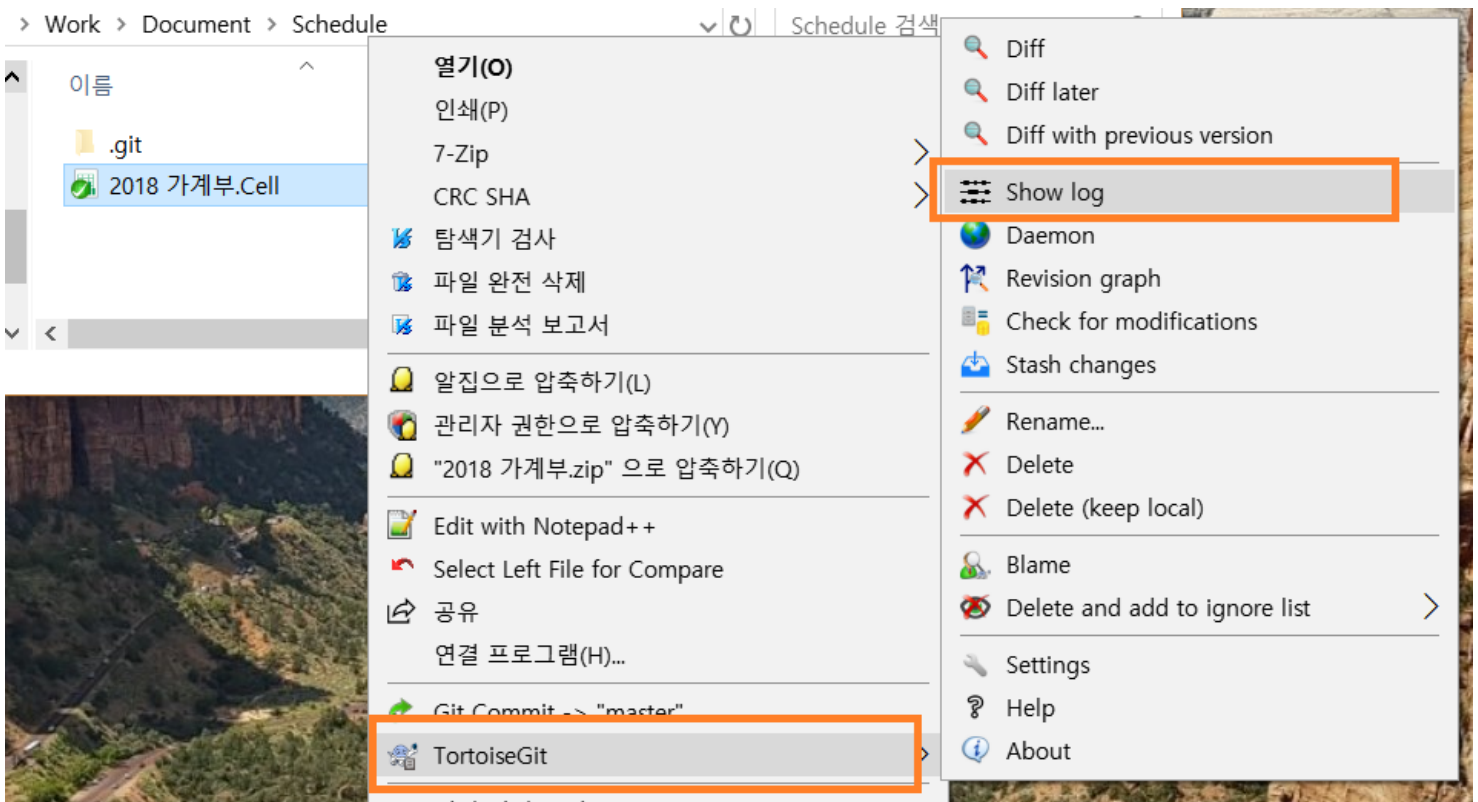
> Work > Document > Schedule

Schedule 검색

이름

.git

2018 가계부.Cell

열기(O)
인쇄(P)
7-Zip
CRC SHA
탐색기 검사
파일 완전 삭제
파일 분석 보고서
알집으로 압축하기(L)
관리자 권한으로 압축하기(Y)
"2018 가계부.zip" 으로 압축하기(Q)
Edit with Notepad++
Select Left File for Compare
공유
연결 프로그램(H)...
Git Commit -> "master"
TortoiseGit

Diff
Diff later
Diff with previous version
Show log
Daemon
Revision graph
Check for modifications
Stash changes
Rename...
Delete
Delete (keep local)
Blame
Delete and add to ignore list
Settings
Help
About